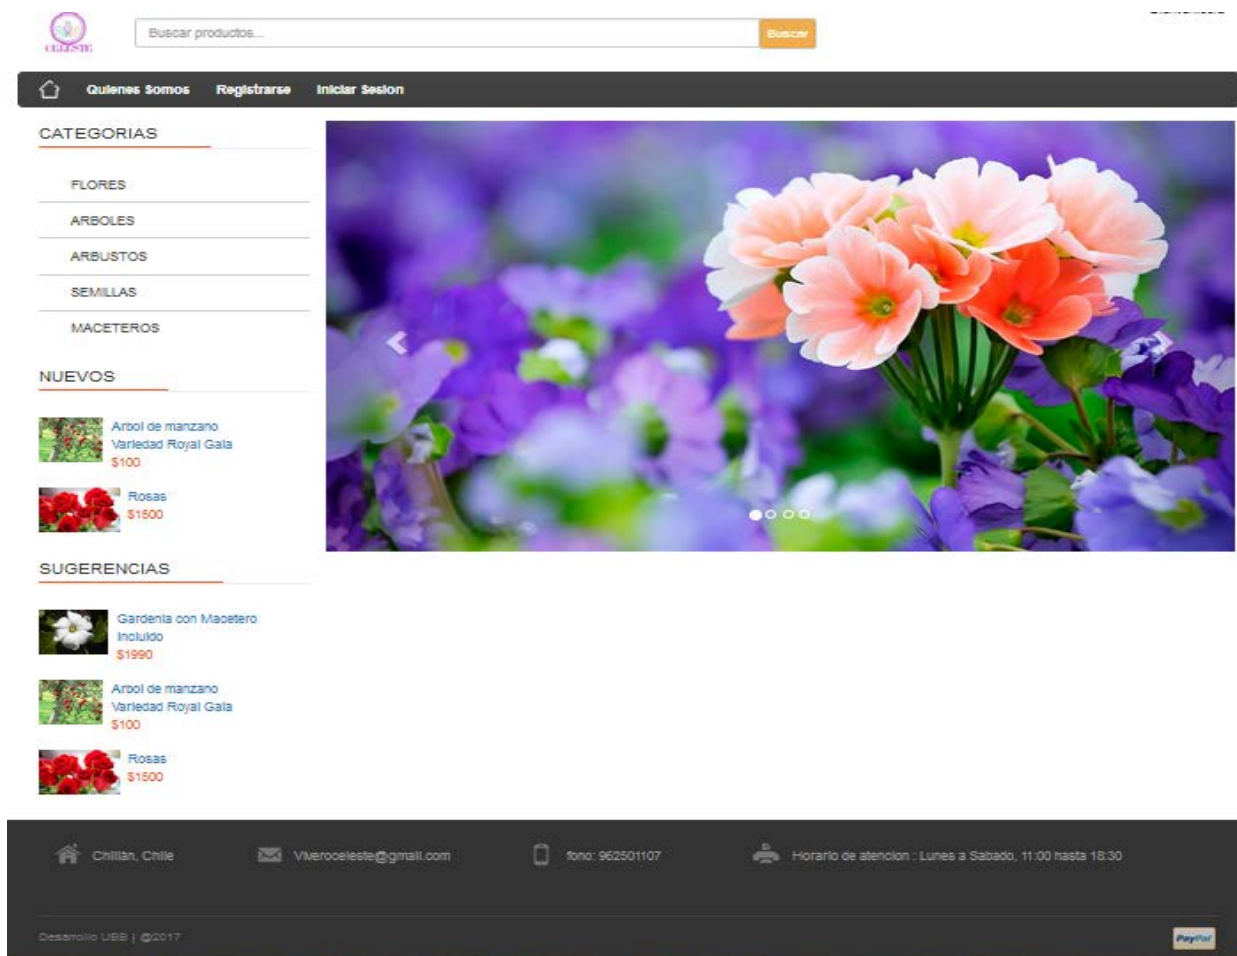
CELESTE

Buscar productos...

Buscar

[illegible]

Quienes Somos Registrarse Iniciar Sesion

CATEGORIAS

FLORES

ARBOLES

ARBUSTOS

SEMILLAS

MACETEROS

NUEVOS

Arbol de manzano Variedad Royal Gala
$100

Rosas
$1500

SUGERENCIAS

Gardenia con Macetero Incluido
$1990

Arbol de manzano Variedad Royal Gala
$100

Rosas
$1500

Chillán, Chile

Viveroceleste@gmail.com

fono: 962501107

Horario de atencion : Lunes a Sabado, 11:00 hasta 18:30

Desarrollo UBB | @2017

PayPal